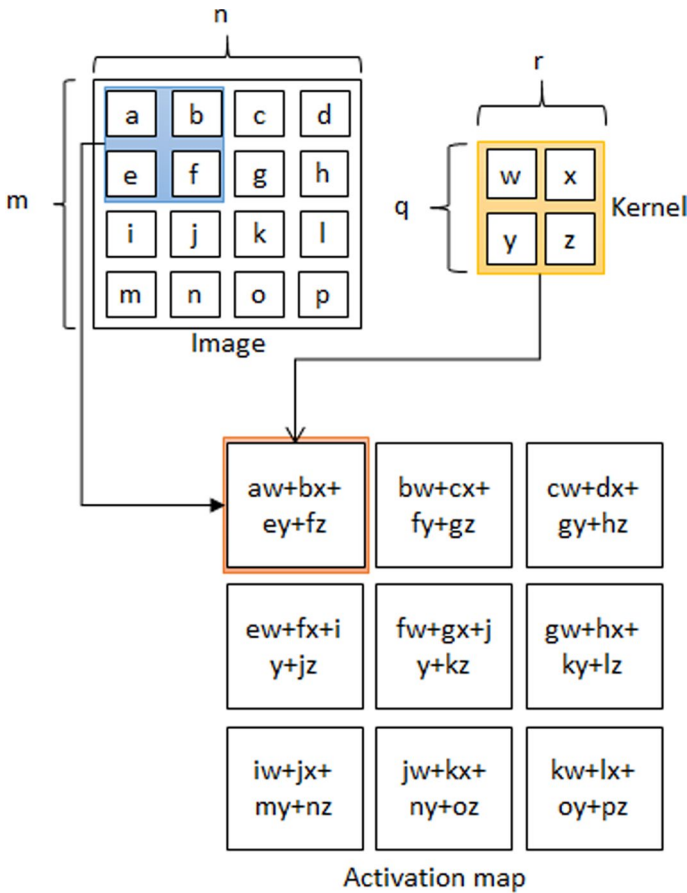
n

m

| a | b | c | d |
|---|---|---|---|
| e | f | g | h |
| i | j | k | l |
| m | n | o | p |

Image

r

q

| w | x |
|---|---|
| y | z |

Kernel

| aw+bx+ ey+fz | bw+cx+ fy+gz | cw+dx+ gy+hz |
|---|---|---|
| ew+fx+i y+jz | fw+gx+j y+kz | gw+hx+ ky+lz |
| iw+jx+ my+nz | jw+kx+ ny+oz | kw+lx+ oy+pz |

Activation map